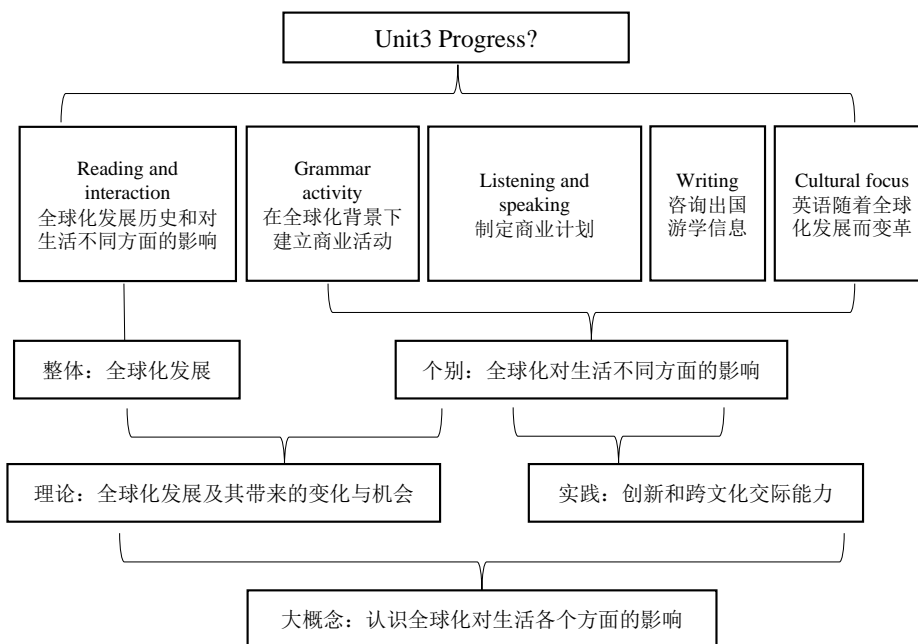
Unit3 Progress?

Reading and interaction
全球化发展历史和对生活不同方面的影响

Grammar activity
在全球化背景下建立商业活动

Listening and speaking
制定商业计划

Writing
咨询出国游学信息

Cultural focus
英语随着全球化发展而变革

整体：全球化发展

个别：全球化对生活不同方面的影响

理论：全球化发展及其带来的变化与机会

实践：创新和跨文化交际能力

大概念：认识全球化对生活各个方面的影响